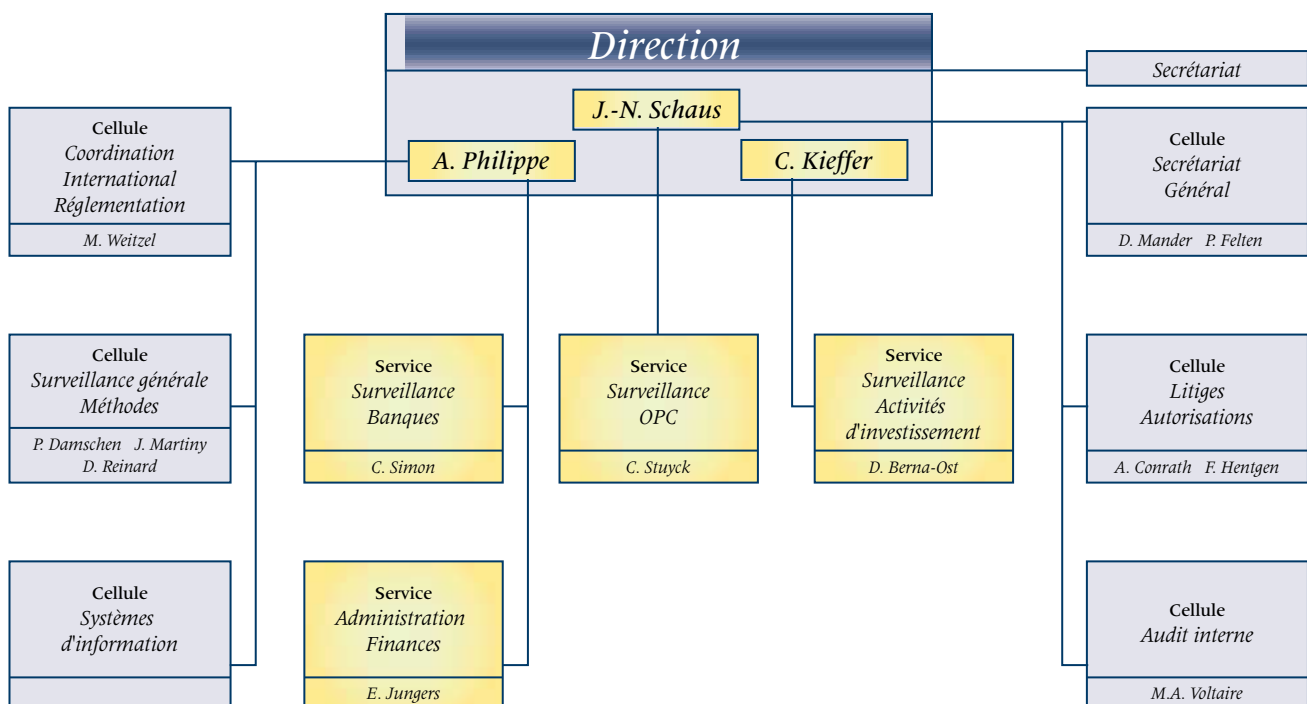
Direction

J.-N. Schaus

A. Philippe

C. Kieffer

Secrétariat

Cellule
Coordination
International
Réglementation

M. Weitzel

Cellule
Secrétariat
Général

D. Mander P. Felten

Cellule
Surveillance générale
Méthodes

P. Damschen J. Martiny
D. Reinard

Service
Surveillance
Banques

C. Simon

Service
Surveillance
OPC

C. Stuyck

Service
Surveillance
Activités
d'investissement

D. Berna-Ost

Cellule
Litiges
Autorisations

A. Conrath F. Hentgen

Cellule
Systèmes
d'information

Service
Administration
Finances

E. Jungers

Cellule
Audit interne

M.A. Voltaire